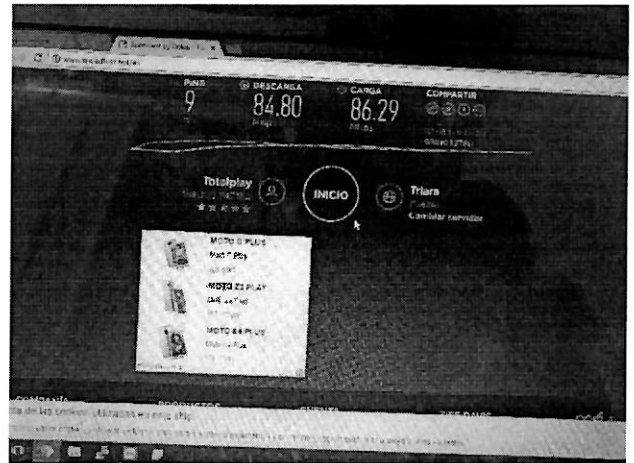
Speedtest by Ookla
www.speedtest.net/es

PING
9

DESCARGA
84.80
Mbps

CARGA
86.29
Mbps

COMPARTIR

Totalplay
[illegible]
★★★★★

INICIO

Triara
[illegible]
Cambiar servidor

MOTO G PLUS
Moto G Plus
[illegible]

MOTO Z2 PLAY
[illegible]
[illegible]

MOTO Z PLUS
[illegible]
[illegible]

COMPAÑÍA
PRODUCTOS
CUENTA
ZIFF DAVIS

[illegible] de las cookies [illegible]
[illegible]